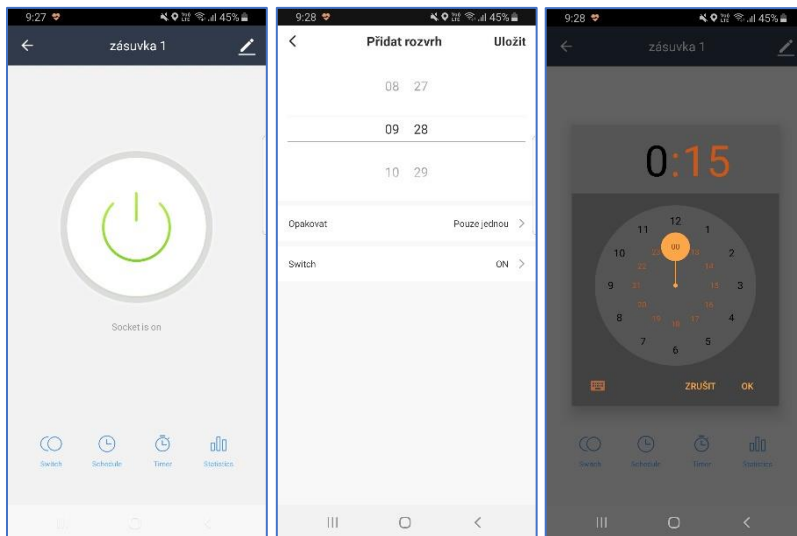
9:27 45%

zásuvka 1

Socket is on

Switch Schedule Timer Statistics

9:28 45%

Přidat rozvrh Uložit

08 27
09 28
10 29

Opakovat Pouze jednou >

Switch ON >

9:28 45%

zásuvka 1

0:15

12 1 2 3 4 5 6 7 8 9 10 11
00 13 14 15 16 17 18 19 20 21 22 23

ZRUŠIT OK

Switch Schedule Timer Statistics